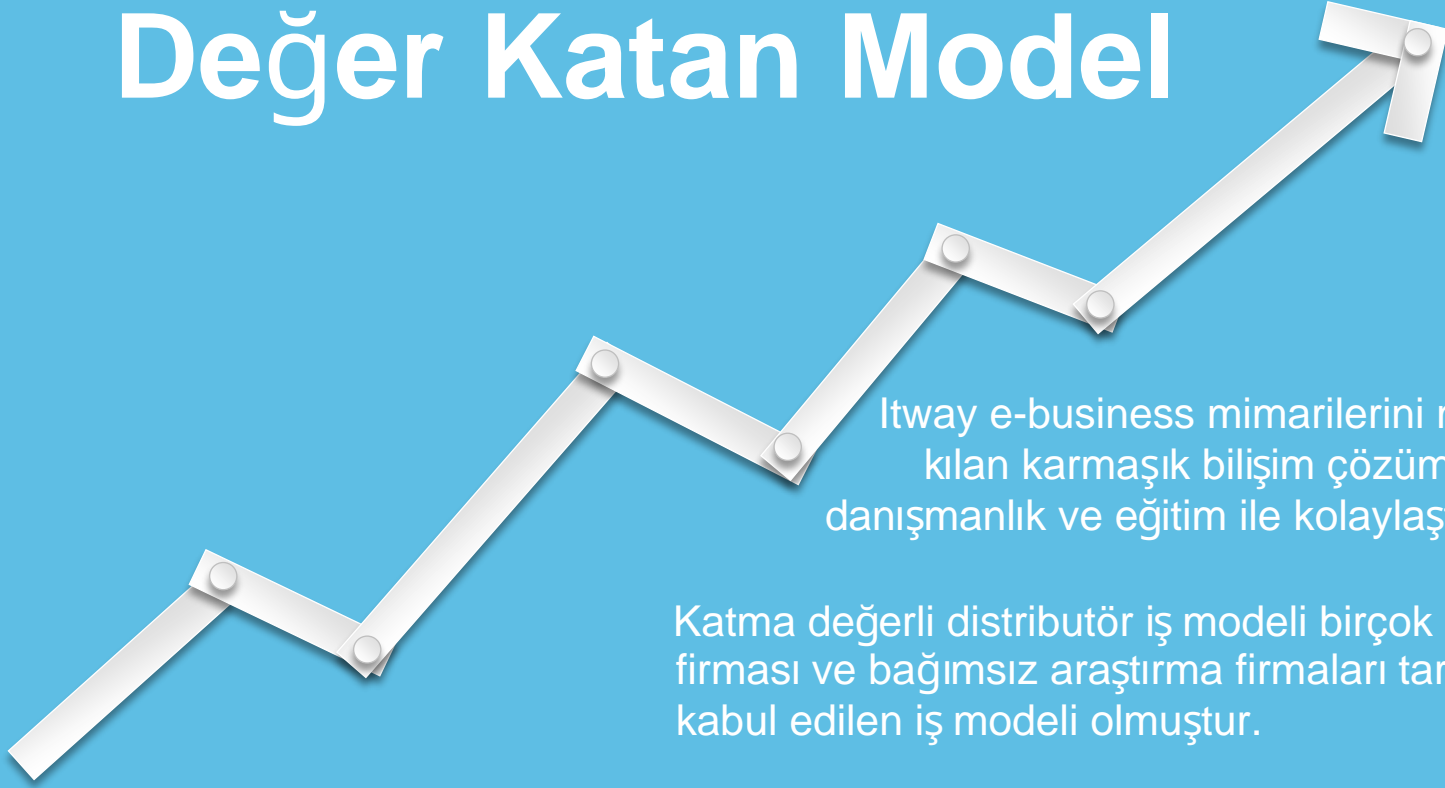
Değer Katan Model

Itway e-business mimarilerini m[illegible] kılan karmaşık bilişim çözüm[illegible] danışmanlık ve eğitim ile kolaylaşt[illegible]

Katma değerli distributör iş modeli birçok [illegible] firması ve bağımsız araştırma firmaları tar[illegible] kabul edilen iş modeli olmuştur.